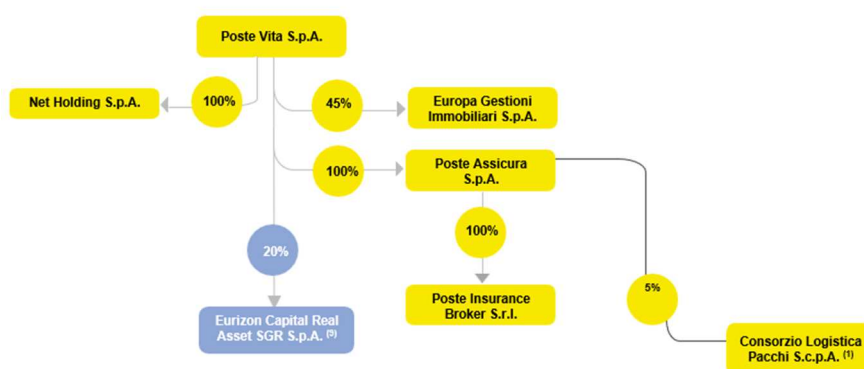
Poste Vita S.p.A.

100%

Net Holding S.p.A.

45%

Europa Gestioni Immobiliari S.p.A.

100%

Poste Assicura S.p.A.

100%

Poste Insurance Broker S.r.l.

20%

Eurizon Capital Real Asset SGR S.p.A. $^{(3)}$

5%

Consorzio Logistica Pacchi S.c.p.A. $^{(1)}$